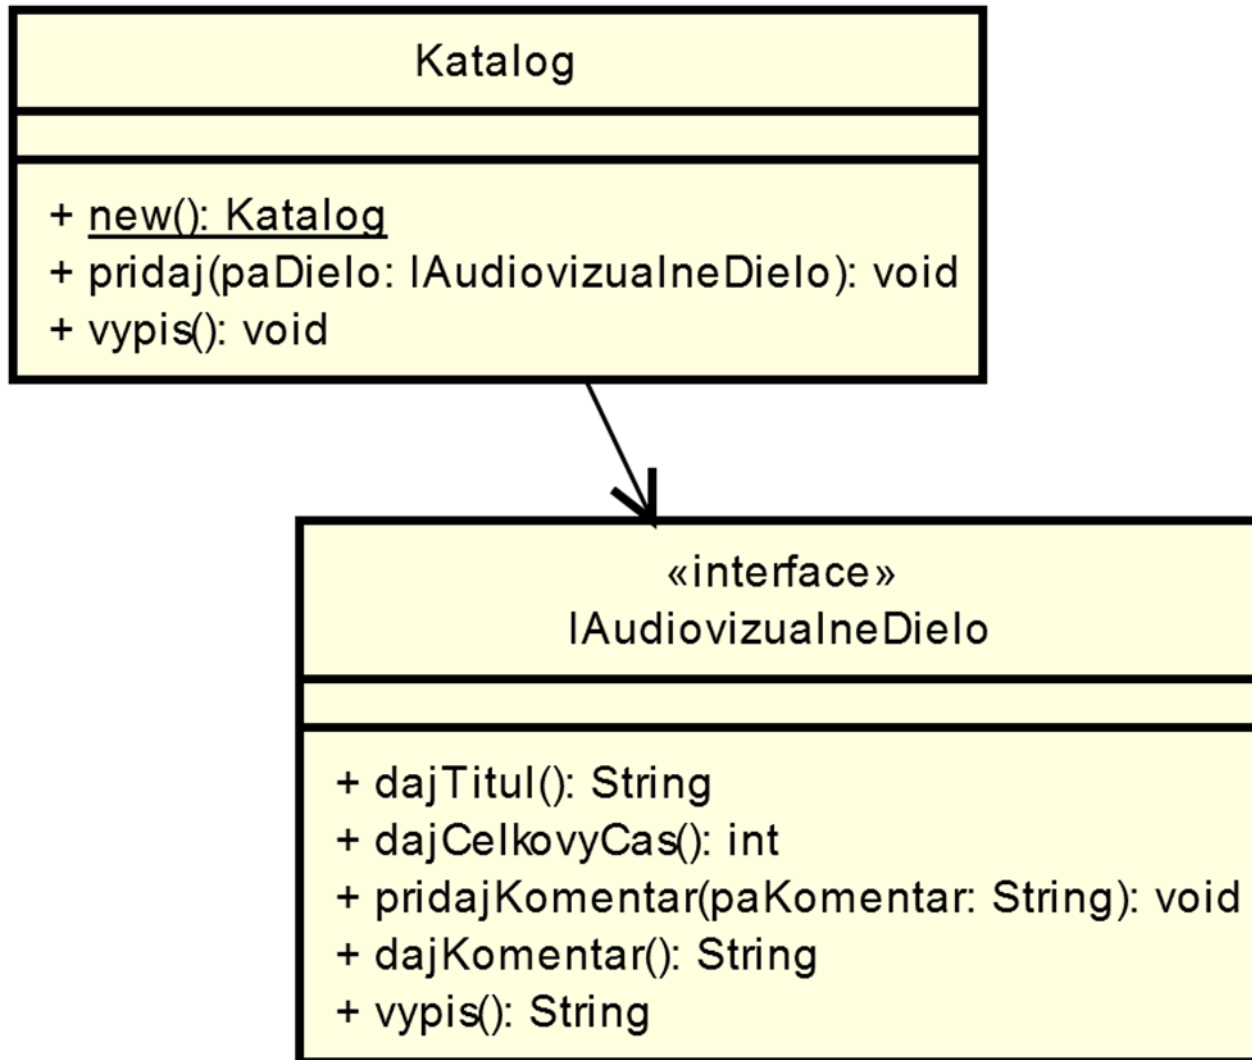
Katalog

+ new(): Katalog
+ pridaj(paDielo: IAudiovizualneDielo): void
+ vypis(): void

«interface»
IAudiovizualneDielo

+ dajTitul(): String
+ dajCelkovyCas(): int
+ pridajKomentar(paKomentar: String): void
+ dajKomentar(): String
+ vypis(): String